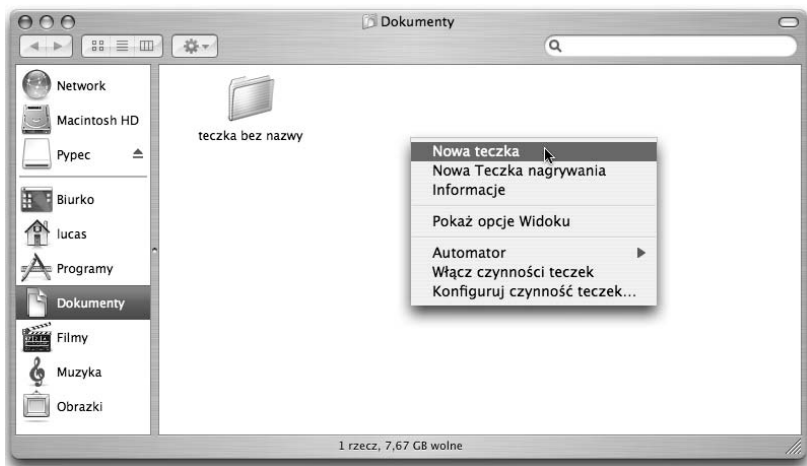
Dokumenty

Q

Network
Macintosh HD
Pypec
Biurko
lucas
Programy
Dokumenty
Filmy
Muzyka
Obrazki

teczka bez nazwy

Nowa teczka
Nowa Teczka nagrywania
Informacje
Pokaż opcje Widoku
Automator
Włącz czynności teczek
Konfiguruj czynność teczek...

1 rzecz, 7,67 GB wolne